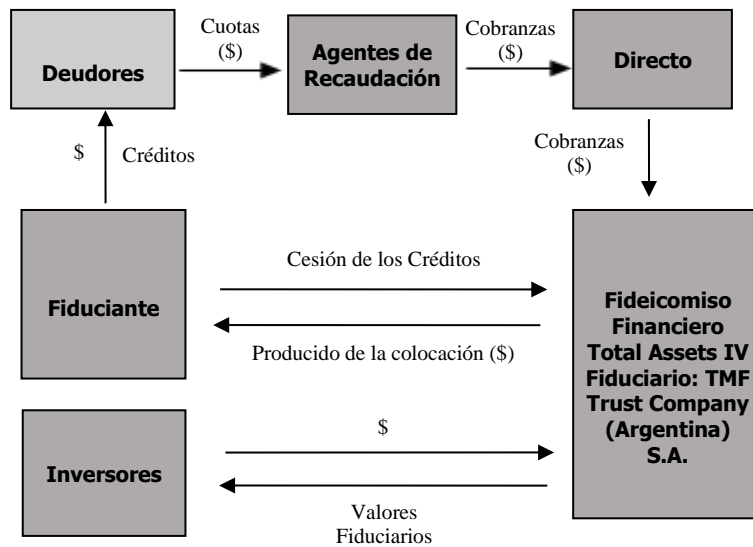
Deudores

Cuotas
($)

Agentes de Recaudación

Cobranzas
($)

Directo

$

Créditos

Cobranzas
($)

Fiduciante

Cesión de los Créditos

Producido de la colocación ($)

Fideicomiso Financiero Total Assets IV Fiduciario: TMF Trust Company (Argentina) S.A.

Inversores

$

Valores Fiduciarios